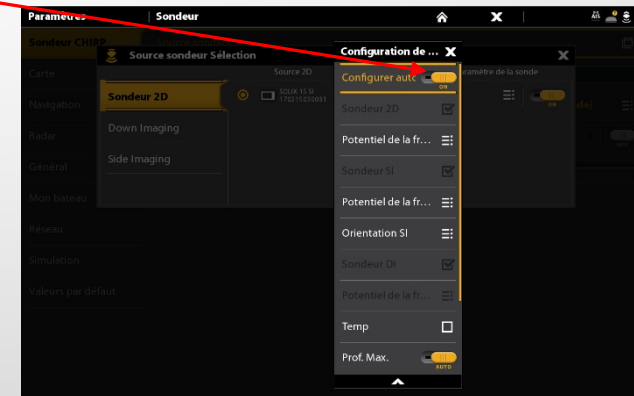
Paramètres | Sondeur

Sondeur CHIRP
Carte
Navigation
Radar
Général
Mon bateau
Réseau
Simulation
Valeurs par défaut

Source sondeur Sélection

Source 2D

Sondeur 2D
Down Imaging
Side Imaging

SOLIX 15 SI
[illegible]

paramètre de la sonde

ON

Configuration de ...

Configurer auto
ON
Sondeur 2D
Potentiel de la fr...
Sondeur SI
Potentiel de la fr...
Orientation SI
Sondeur DI
Potentiel de la fr...
Temp
Prof. Max.
AUTO